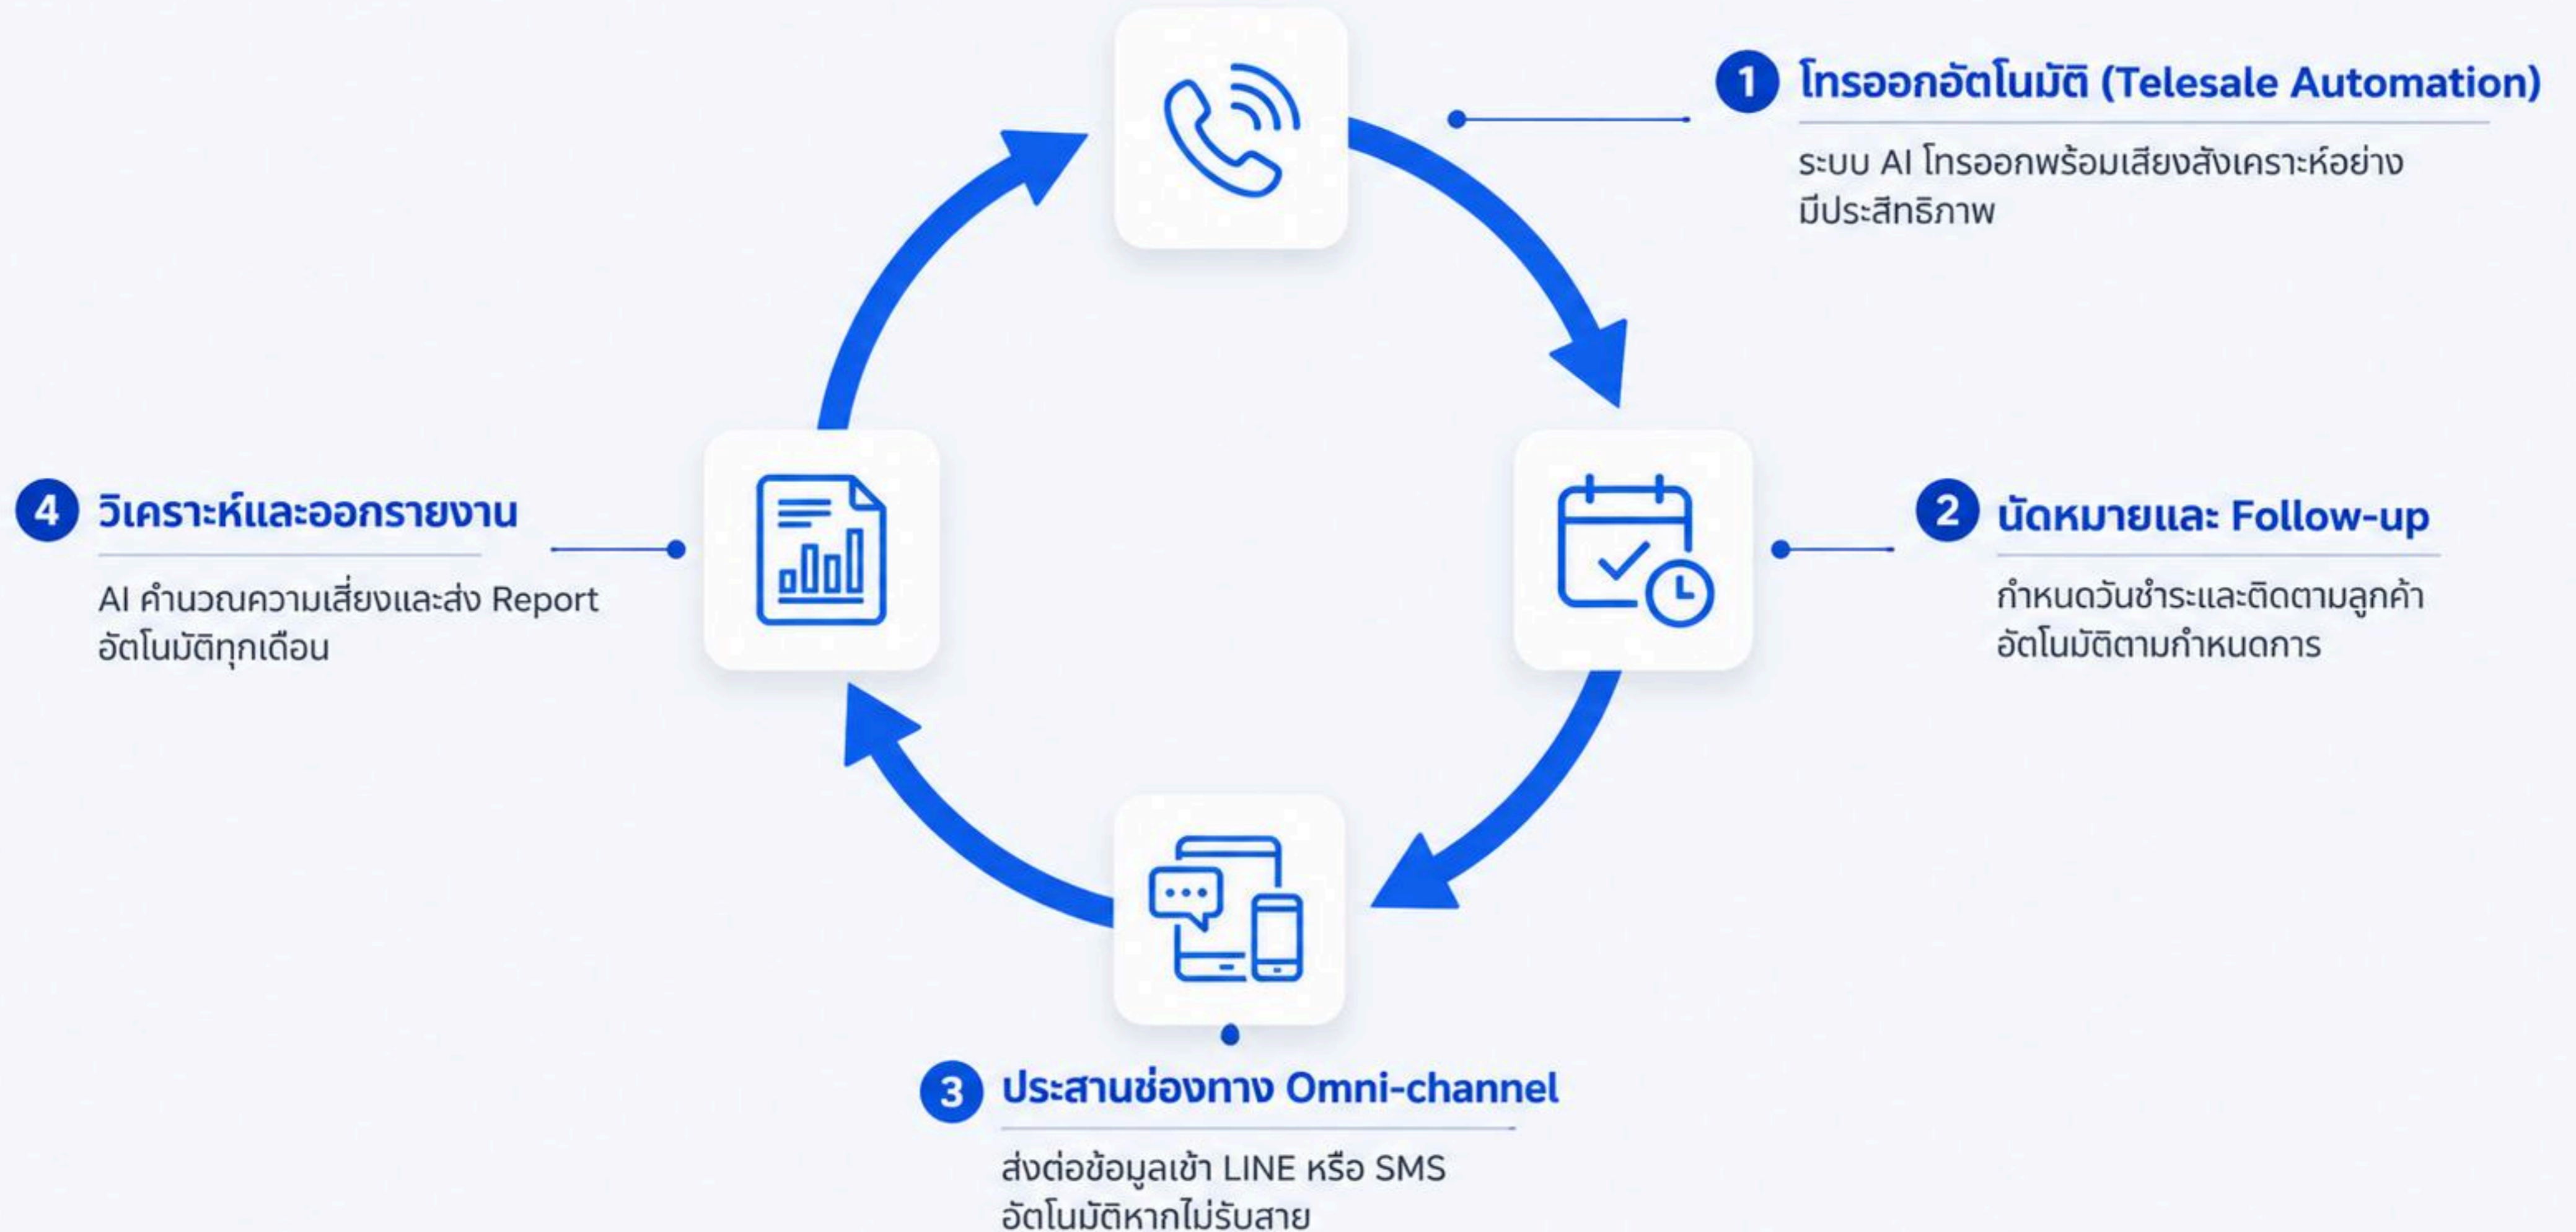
1 โทรออกอัตโนมัติ (Telesale Automation)

ระบบ AI โทรออกพร้อมเสียงสังเคราะห์อย่างมีประสิทธิภาพ

2 นัดหมายและ Follow-up

กำหนดวันชำระและติดตามลูกค้าอัตโนมัติตามกำหนดการ

3 ประสานช่องทาง Omni-channel

ส่งต่อข้อมูลเข้า LINE หรือ SMS อัตโนมัติหากไม่รับสาย

4 วิเคราะห์และออกรายงาน

AI คำนวณความเสี่ยงและส่ง Report อัตโนมัติทุกเดือน